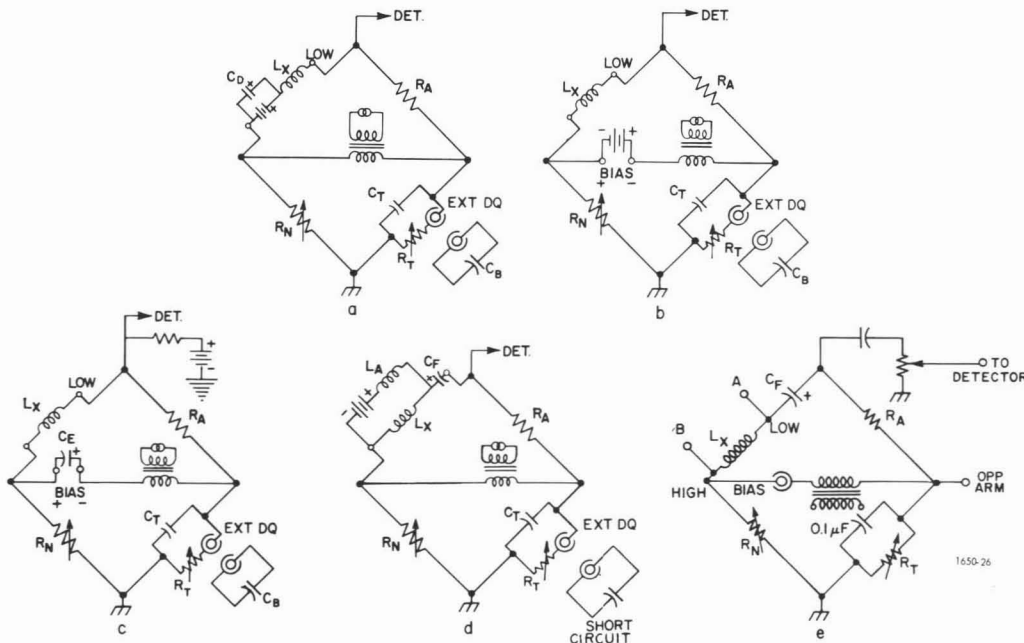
DET.

$C_D$

$L_X$

LOW

$R_A$

$C_T$

EXT DQ

$R_N$

$R_T$

$C_B$

a

DET.

LOW

$L_X$

$R_A$

BIAS

$C_T$

EXT DQ

$R_N$

$R_T$

$C_B$

b

DET.

LOW

$L_X$

$C_E$

$R_A$

BIAS

$C_T$

EXT DQ

$R_N$

$R_T$

$C_B$

c

DET.

$L_A$

$C_F$

$L_X$

$R_A$

$C_T$

EXT DQ

$R_N$

$R_T$

SHORT CIRCUIT

d

TO DETECTOR

A

$C_F$

B

$L_X$

LOW

$R_A$

HIGH

BIAS

OPP ARM

$0.1\mu F$

$R_N$

$R_T$

1650-26

e